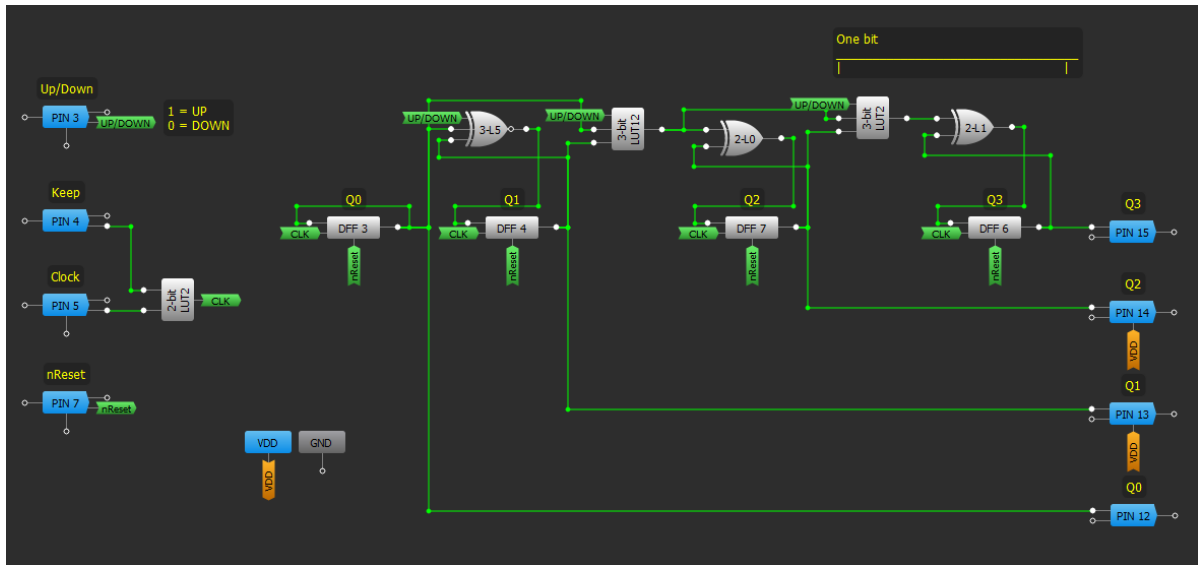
Up/Down
PIN 3
UP/DOWN
1 = UP
0 = DOWN

Keep
PIN 4

Clock
PIN 5
2-bit LUT2
CLK

nReset
PIN 7
nReset

VDD
VDD
GND

Q0
CLK
DFF 3
nReset

UP/DOWN
3-L5

Q1
CLK
DFF 4
nReset

UP/DOWN
3-bit LUT12

2-L0

Q2
CLK
DFF 7
nReset

UP/DOWN
3-bit LUT2

One bit

2-L1

Q3
CLK
DFF 6
nReset

Q3
PIN 15

Q2
PIN 14
VDD

Q1
PIN 13
VDD

Q0
PIN 12